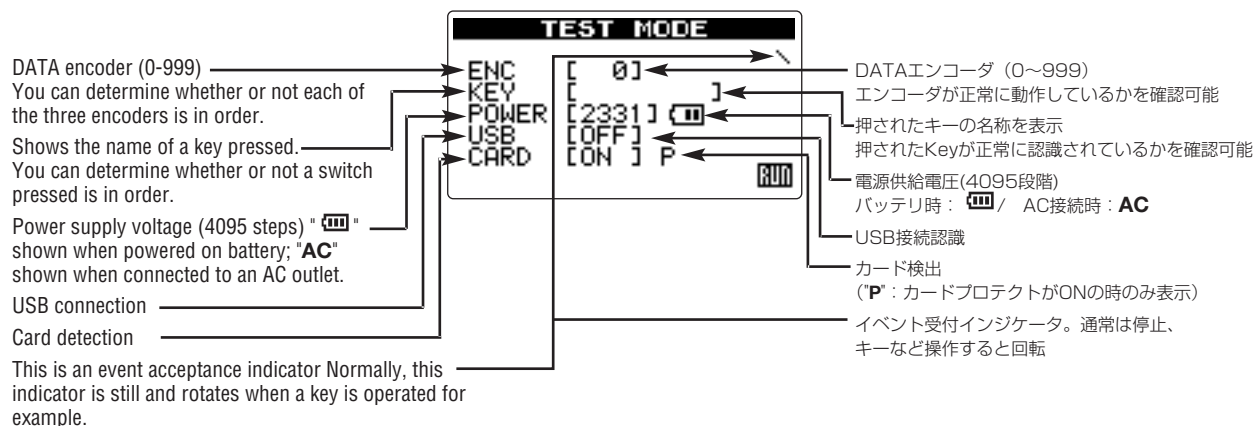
TEST MODE

ENC [ 0]
KEY [ ]
POWER [2331]
USB [OFF]
CARD [ON ] P
RUN

DATA encoder (0-999)
You can determine whether or not each of the three encoders is in order.

Shows the name of a key pressed. You can determine whether or not a switch pressed is in order.

Power supply voltage (4095 steps) " " shown when powered on battery; "AC" shown when connected to an AC outlet.

USB connection

Card detection

This is an event acceptance indicator Normally, this indicator is still and rotates when a key is operated for example.

DATAエンコーダ（0～999）
エンコーダが正常に動作しているかを確認可能

押されたキーの名称を表示
押されたKeyが正常に認識されているかを確認可能

電源供給電圧(4095段階)
バッテリ時： / AC接続時：AC

USB接続認識

カード検出
("P"：カードプロテクトがONの時のみ表示)

イベント受付インジケータ。通常は停止、
キーなど操作すると回転